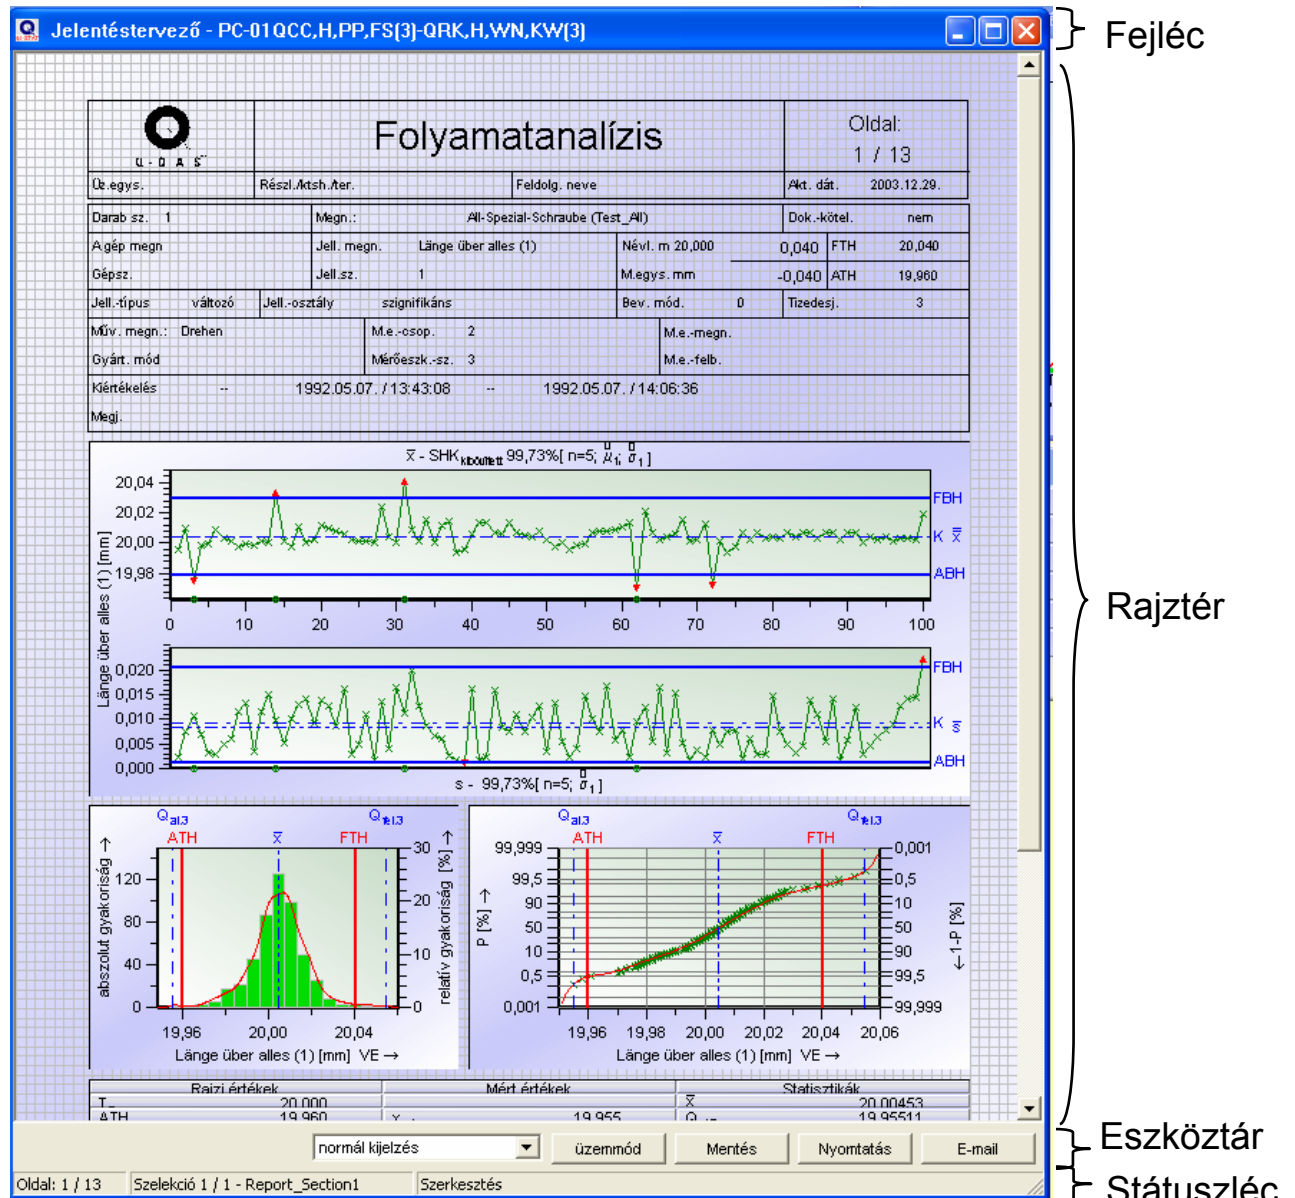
Jelentéstervező - PC-01QCC,H,PP,FS(3)-QRK,H,WN,KW(3)

Fejléc

Q-DAS

Folyamatanalízis

Oldal:
1 / 13

Üz.egys. | Részl./ktsh./ter. | Feldolg. neve | Akt. dát. 2003.12.29.

| Darab sz. 1 | Megn.: All-Spezial-Schraube (Test_All) | | Dok.-kötel. nem |
|---|---|---|---|
| A gép megn | Jell. megn. Länge über alles (1) | Névl. m 20,000 | 0,040 FTH 20,040 |
| Gépsz. | Jell.sz. 1 | M.egys. mm | -0,040 ATH 19,960 |
| Jell.-típus változó | Jell.-osztály szignifikáns | Bev. mód. 0 | Tizedesj. 3 |
| Műv. megn.: Drehen | M.e.-csop. 2 | M.e.-megn. | |
| Gyárt. mód | Mérőeszk.-sz. 3 | M.e.-felb. | |

Kiértékelés -- 1992.05.07. / 13:43:08 -- 1992.05.07. / 14:06:36
Megj.

$\bar{x}$ - SHK kibővített 99,73%[ n=5; $\hat{\mu}_1$; $\hat{\sigma}_1$ ]

20,04
20,02
20,00
19,98
0 10 20 30 40 50 60 70 80 90 100
FBH
K $\bar{\bar{x}}$
ABH

Länge über alles (1) [mm]

0,020
0,015
0,010
0,005
0,000
FBH
K $\bar{s}$
ABH

s - 99,73%[ n=5; $\hat{\sigma}_1$ ]

Rajztér

$Q_{al3}$ $Q_{fel3}$
ATH $\bar{x}$ FTH
abszolút gyakoriság →
120
80
40
0
30
20
10
0
relatív gyakoriság [%] →
19,96 20,00 20,04
Länge über alles (1) [mm] VE →

$Q_{al3}$ $Q_{fel3}$
ATH $\bar{x}$ FTH
99,999
99,5
90
50
10
0,5
0,001
P [%] →
0,001
0,5
10
50
90
99,5
99,999
←1-P [%]
19,96 19,98 20,00 20,02 20,04 20,06
Länge über alles (1) [mm] VE →

| Rajzi értékek | | Mért értékek | | Statisztikák | |
|---|---|---|---|---|---|
| T | 20,000 | | | $\bar{x}$ | 20,00453 |
| ATH | 19,960 | x | 19,955 | Q | 19,95511 |

normál kijelzés
üzemmód
Mentés
Nyomtatás
E-mail

Eszköztár

Oldal: 1 / 13 | Szelekció 1 / 1 - Report_Section1 | Szerkesztés

Státuszléc